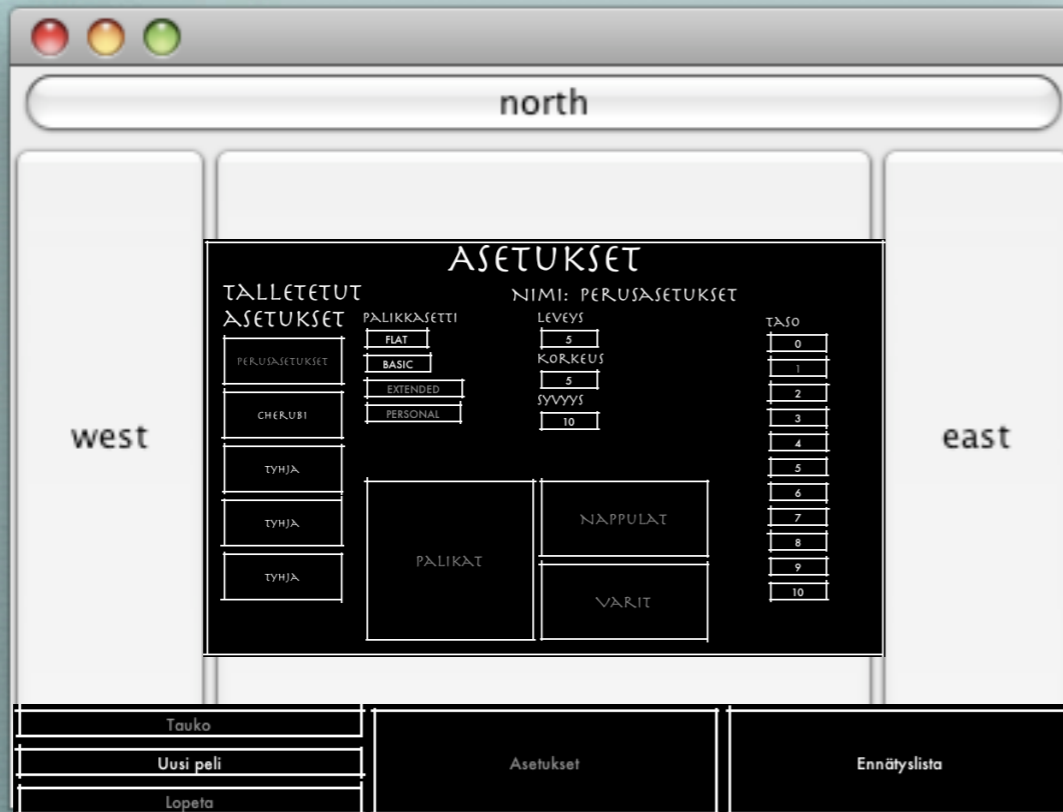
north

west

ASETUKSET

TALLETETUT ASETUKSET

PERUSASETUKSET

CHERUBI

TYHJA

TYHJA

TYHJA

PALIKKASETTI

FLAT

BASIC

EXTENDED

PERSONAL

NIMI: PERUSASETUKSET

LEVEYS

5

KORKEUS

5

SYVYYS

10

TASO

0

1

2

3

4

5

6

7

8

9

10

PALIKAT

NAPPULAT

VARIT

east

Tauko

Uusi peli

Lopeta

Asetukset

Ennätyslista